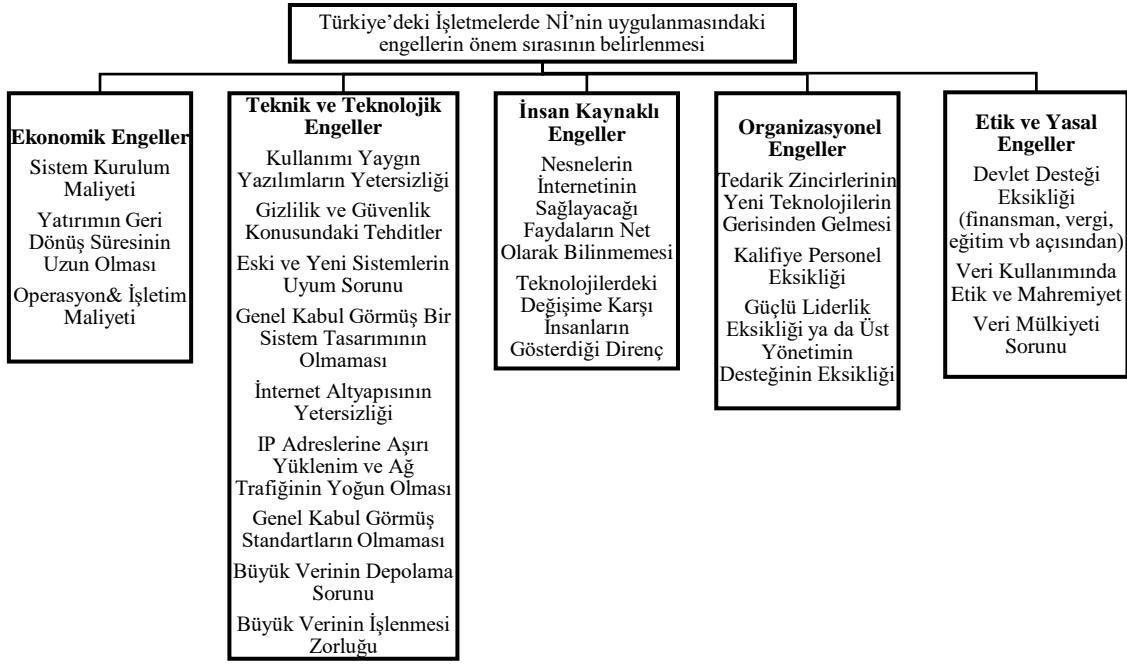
Türkiye'deki İşletmelerde Nİ'nin uygulanmasındaki engellerin önem sırasının belirlenmesi

Ekonomik Engeller
Sistem Kurulum Maliyeti
Yatırımın Geri Dönüş Süresinin Uzun Olması
Operasyon& İşletim Maliyeti

Teknik ve Teknolojik Engeller
Kullanımı Yaygın Yazılımların Yetersizliği
Gizlilik ve Güvenlik Konusundaki Tehditler
Eski ve Yeni Sistemlerin Uyum Sorunu
Genel Kabul Görmüş Bir Sistem Tasarımının Olmaması
İnternet Altyapısının Yetersizliği
IP Adreslerine Aşırı Yüklenim ve Ağ Trafiğinin Yoğun Olması
Genel Kabul Görmüş Standartların Olmaması
Büyük Verinin Depolama Sorunu
Büyük Verinin İşlenmesi Zorluğu

İnsan Kaynaklı Engeller
Nesnelerin İnternetinin Sağlayacağı Faydaların Net Olarak Bilinmemesi
Teknolojilerdeki Değişime Karşı İnsanların Gösterdiği Direnç

Organizasyonel Engeller
Tedarik Zincirlerinin Yeni Teknolojilerin Gerisinden Gelmesi
Kalifiye Personel Eksikliği
Güçlü Liderlik Eksikliği ya da Üst Yönetimin Desteğinin Eksikliği

Etik ve Yasal Engeller
Devlet Desteği Eksikliği (finansman, vergi, eğitim vb açısından)
Veri Kullanımında Etik ve Mahremiyet
Veri Mülkiyeti Sorunu